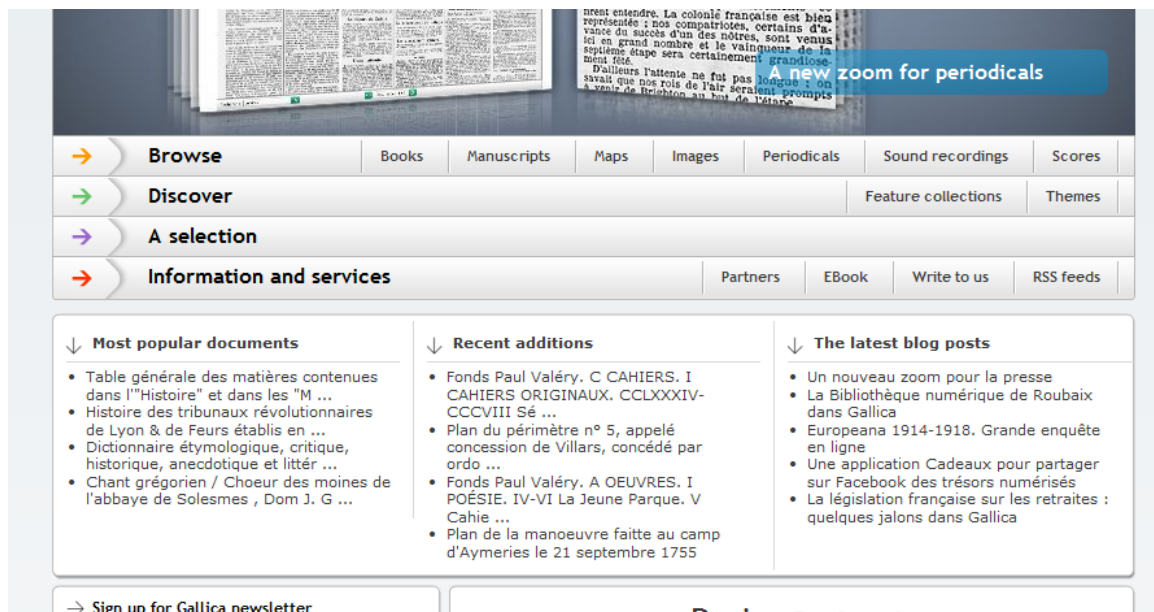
A new zoom for periodicals

Browse | Books | Manuscripts | Maps | Images | Periodicals | Sound recordings | Scores

Discover | Feature collections | Themes

A selection

Information and services | Partners | EBook | Write to us | RSS feeds

Most popular documents

- Table générale des matières contenues dans l'"Histoire" et dans les "M ...
- Histoire des tribunaux révolutionnaires de Lyon & de Feurs établis en ...
- Dictionnaire étymologique, critique, historique, anecdotique et littér ...
- Chant grégorien / Choeur des moines de l'abbaye de Solesmes , Dom J. G ...

Recent additions

- Fonds Paul Valéry. C CAHIERS. I CAHIERS ORIGINAUX. CCLXXXIV-CCCVIII Sé ...
- Plan du périmètre n° 5, appelé concession de Villars, concédé par ordo ...
- Fonds Paul Valéry. A OEUVRES. I POÉSIE. IV-VI La Jeune Parque. V Cahie ...
- Plan de la manoeuvre faitte au camp d'Aymeries le 21 septembre 1755

The latest blog posts

- Un nouveau zoom pour la presse
- La Bibliothèque numérique de Roubaix dans Gallica
- Europeana 1914-1918. Grande enquête en ligne
- Une application Cadeaux pour partager sur Facebook des trésors numérisés
- La législation française sur les retraites : quelques jalons dans Gallica

Sign up for Gallica newsletter